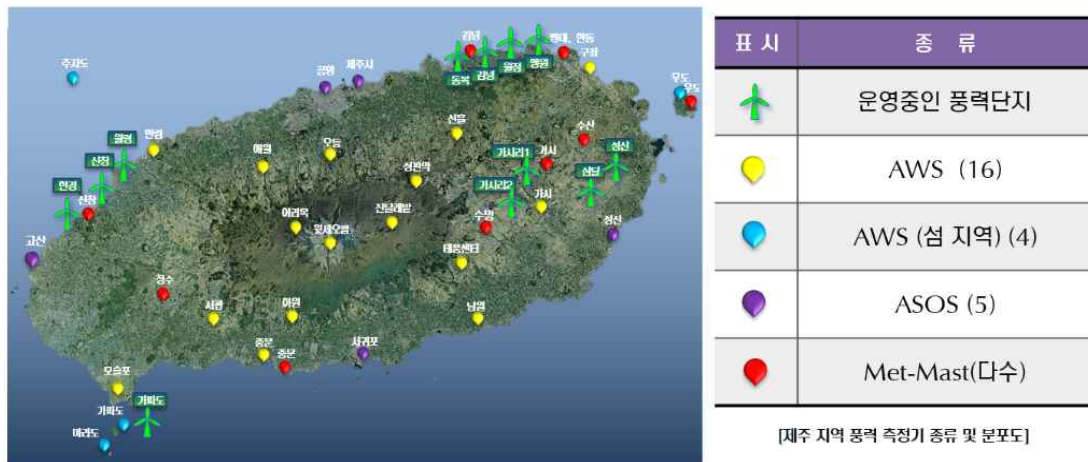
추자도
제주시
김녕
행원, 한동
구좌
동복
김녕
월정
행원
우도
우도
한림
월령
신창
한경
신창
애월
오등
선흘
수산
가시리1
가시
성산
삼달
성판악
가시리2
가시
진달래밭
어리목
윗세오름
수망
성산
고산
태풍센터
청수
서광
하원
남원
중문
중문
서귀포
모슬포
가파도
가파도
마라도

| 표 시 | 종 류 |
|---|---|
| | 운영중인 풍력단지 |
| | AWS (16) |
| | AWS (섬 지역) (4) |
| | ASOS (5) |
| | Met-Mast(다수) |

[제주 지역 풍력 측정기 종류 및 분포도]